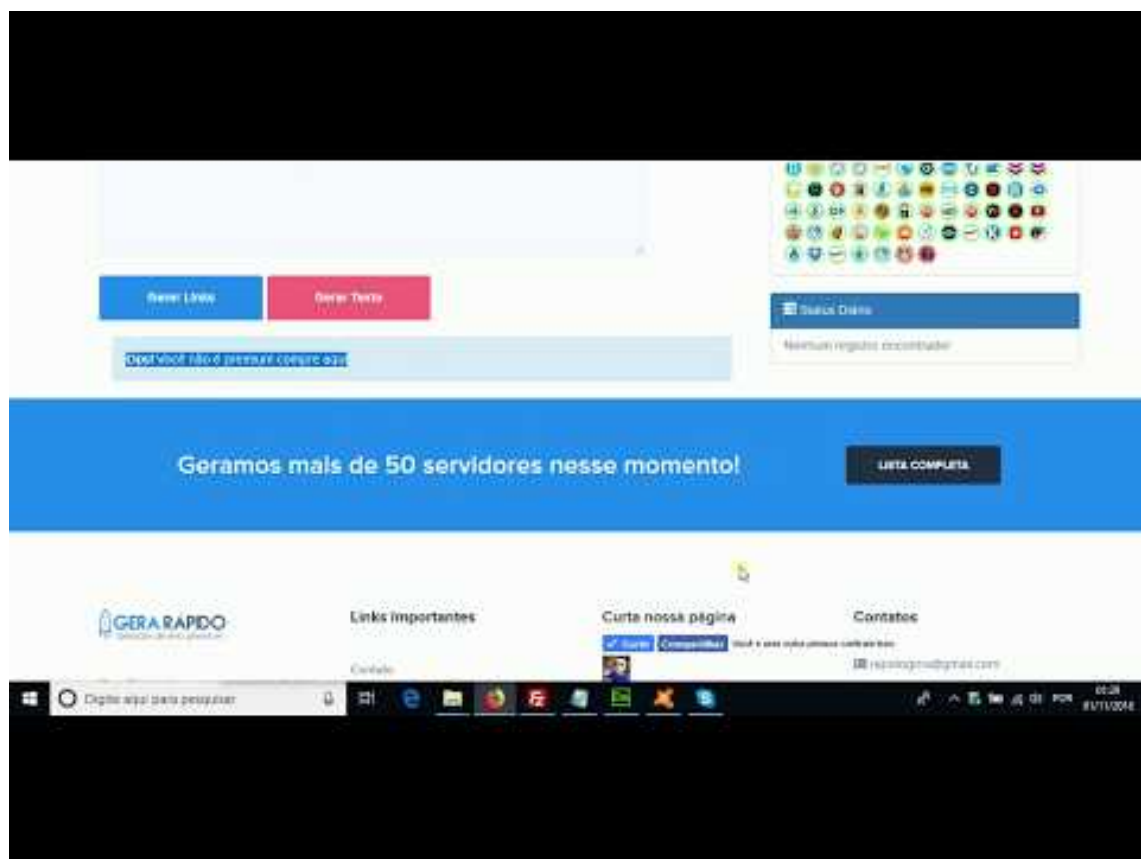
Gerar Links

Gerar Texto

Ops! Você não é premium compre aqui

Status Diário

Nenhum registro encontrado

Geramos mais de 50 servidores nesse momento!

LISTA COMPLETA

GERA RAPIDO

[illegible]

Links Importantes

Contato

Curta nossa página

Curtir

Compartilhar

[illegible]

Contatos

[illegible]@gmail.com

Digite aqui para pesquisar

POR

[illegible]

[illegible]